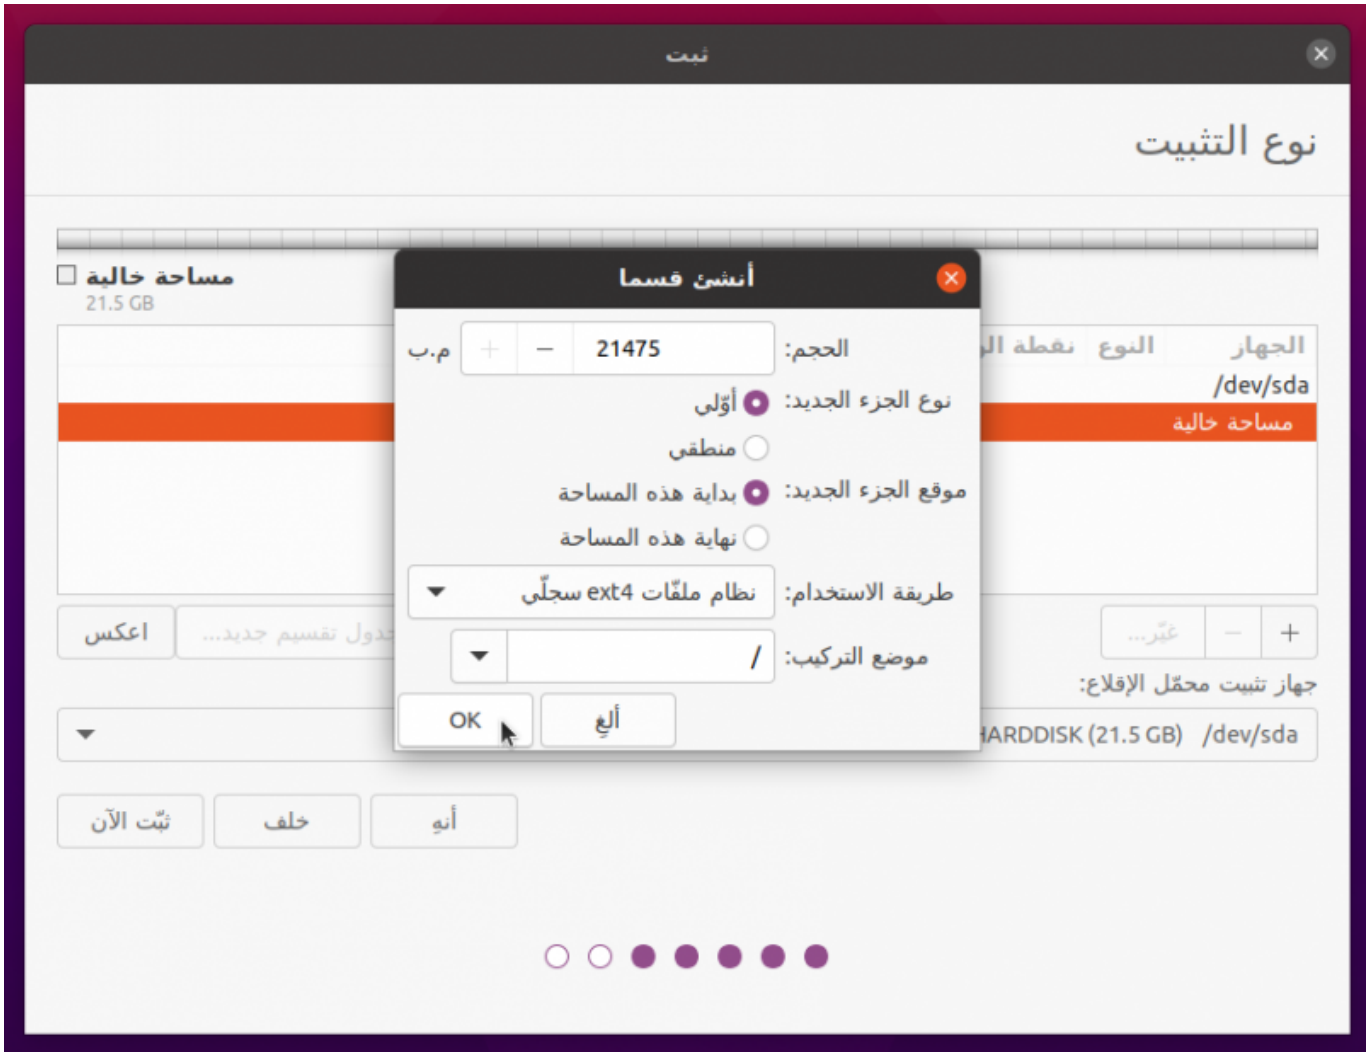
ثبت

نوع التثبيت

مساحة خالية
21.5 GB

الجهاز | النوع | نقطة الـ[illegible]
/dev/sda
مساحة خالية

+ − غيّر...

جدول تقسيم جديد... اعكس

جهاز تثبيت محمّل الإقلاع:
ARDDISK (21.5 GB) /dev/sda

أنهِ خلف ثبّت الآن

أنشئ قسما

الحجم: 21475 − + م.ب

نوع الجزء الجديد: أوّلي
منطقي

موقع الجزء الجديد: بداية هذه المساحة
نهاية هذه المساحة

طريقة الاستخدام: نظام ملفّات ext4 سجلّي

موضع التركيب: /

ألغِ OK